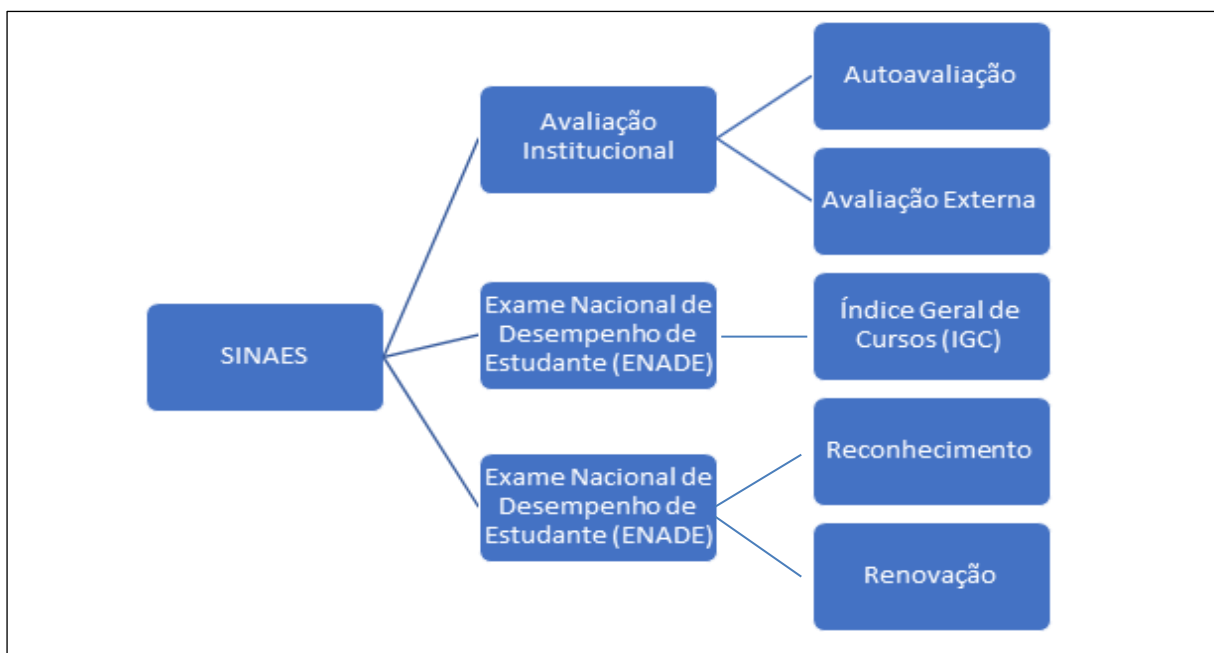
SINAES

Avaliação Institucional

Autoavaliação

Avaliação Externa

Exame Nacional de Desempenho de Estudante (ENADE)

Índice Geral de Cursos (IGC)

Exame Nacional de Desempenho de Estudante (ENADE)

Reconhecimento

Renovação